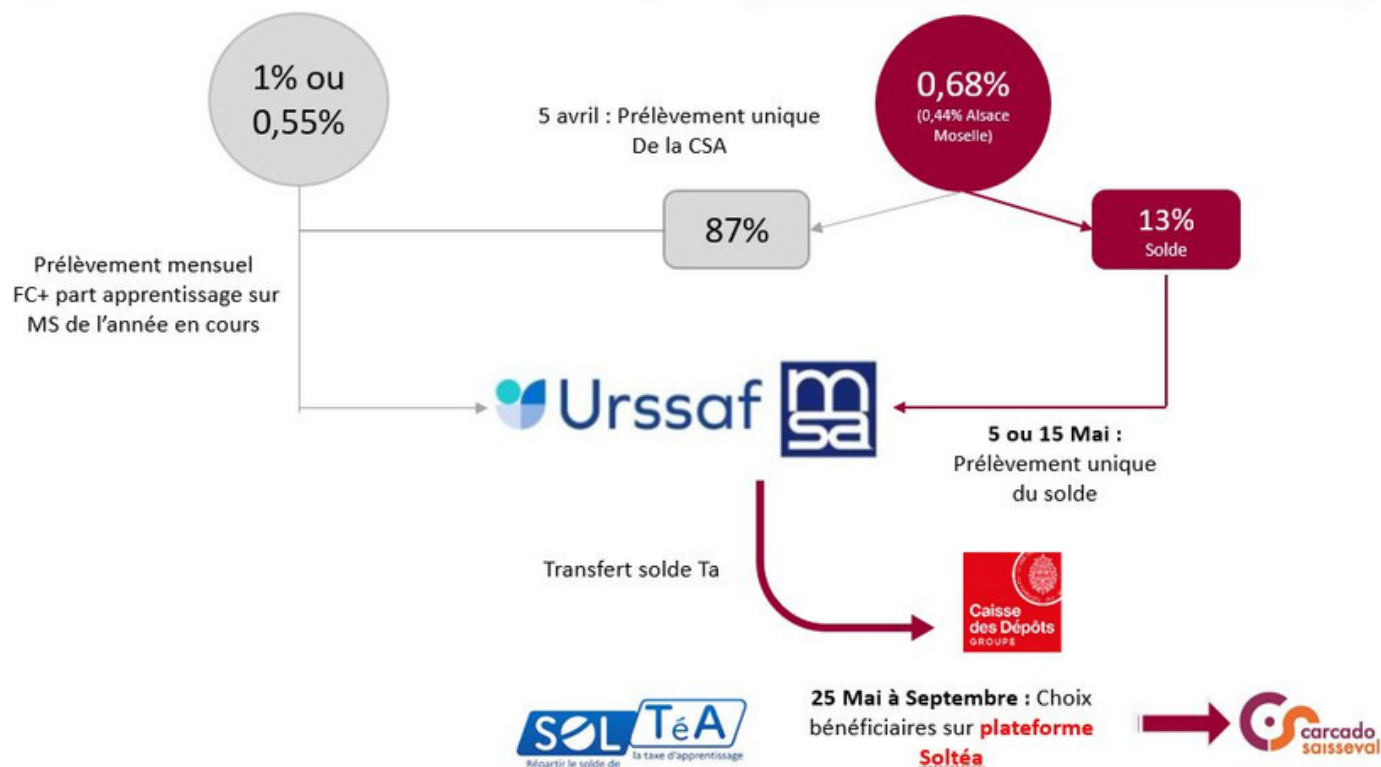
1% ou 0,55%

5 avril : Prélèvement unique De la CSA

0,68%
(0,44% Alsace Moselle)

87%

13%
Solde

Prélèvement mensuel FC+ part apprentissage sur MS de l'année en cours

Urssaf

msa

5 ou 15 Mai : Prélèvement unique du solde

Transfert solde Ta

Caisse des Dépôts GROUPE

SOL TéA
Répartir le solde de la taxe d'apprentissage

25 Mai à Septembre : Choix bénéficiaires sur plateforme Soltéa

carcado saisseval